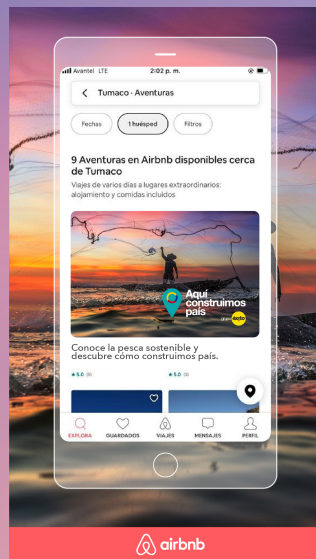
Avantel LTE 2:02 p. m.

Tumaco · Aventuras

Fechas
1 huésped
Filtros

9 Aventuras en Airbnb disponibles cerca de Tumaco

Viajes de varios días a lugares extraordinarios: alojamiento y comidas incluidos

Aquí construimos país

Conoce la pesca sostenible y descubre cómo construimos país.

★ 5.0 (8)
★ 5.0 (3)

EXPLORA
GUARDADOS
VIAJES
MENSAJES
PERFIL

airbnb